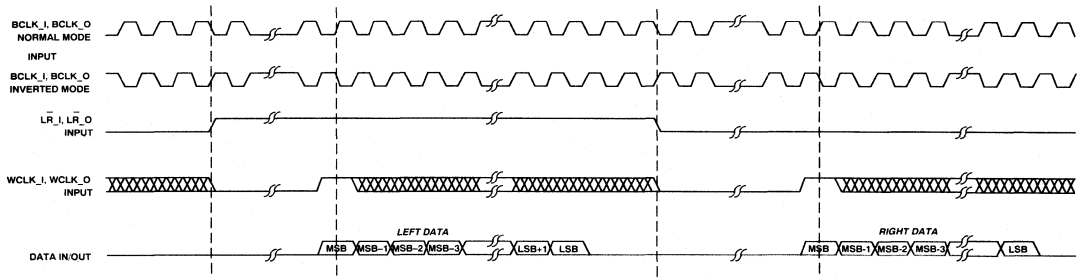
BCLK_I, BCLK_O
NORMAL MODE

INPUT

BCLK_I, BCLK_O
INVERTED MODE

$\overline{LR}$_I, $\overline{LR}$_O
INPUT

WCLK_I, WCLK_O
INPUT

LEFT DATA

RIGHT DATA

DATA IN/OUT

MSB MSB–1 MSB–2 MSB–3 LSB+1 LSB

MSB MSB–1 MSB–2 MSB–3 LSB